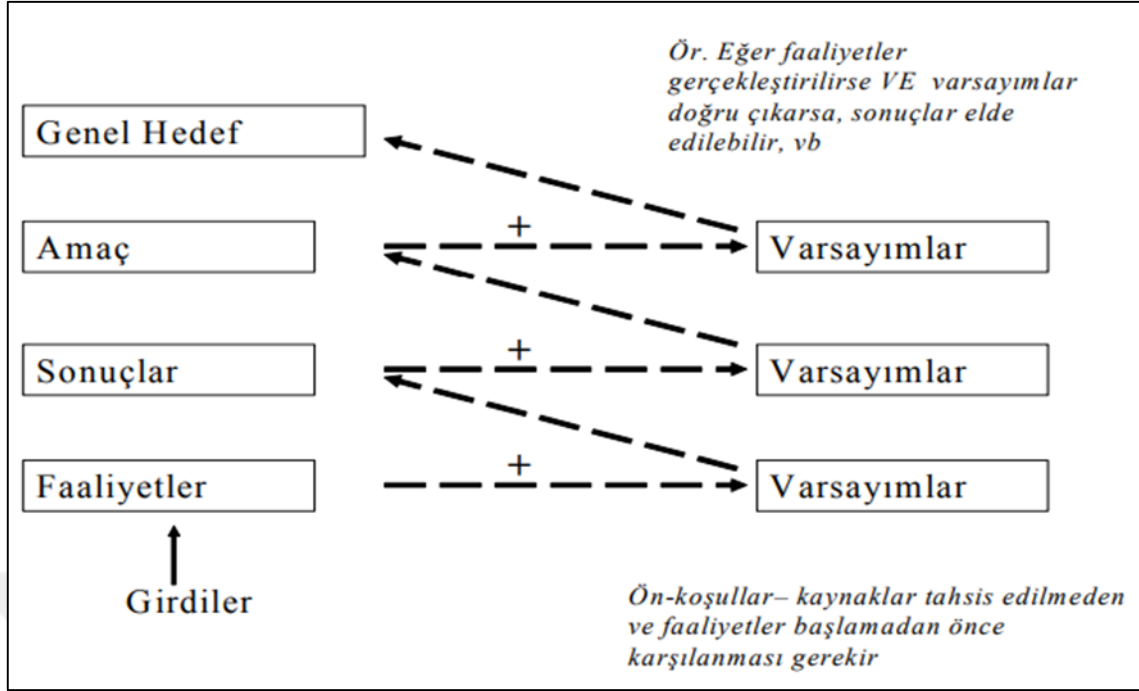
Ör. Eğer faaliyetler gerçekleştirilirse VE varsayımlar doğru çıkarsa, sonuçlar elde edilebilir, vb

Genel Hedef

Amaç

+

Varsayımlar

Sonuçlar

+

Varsayımlar

Faaliyetler

+

Varsayımlar

Girdiler

Ön-koşullar– kaynaklar tahsis edilmeden ve faaliyetler başlamadan önce karşılanması gerekir